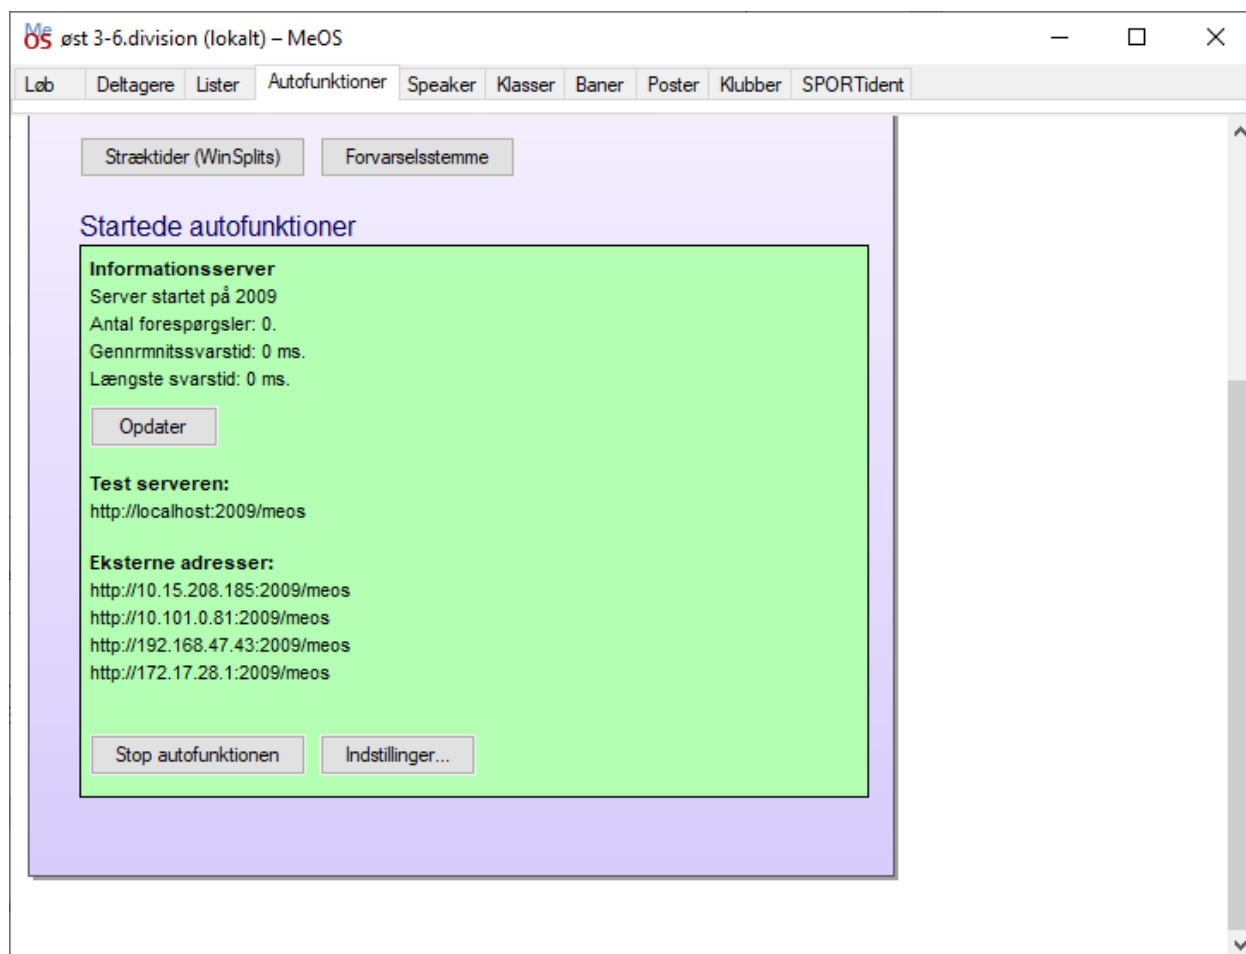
MeOS øst 3-6.division (lokalt) – MeOS

Løb | Deltagere | Lister | Autofunktioner | Speaker | Klasser | Baner | Poster | Klubber | SPORTident

Stræktider (WinSplits) | Forvarselsstemme

Startede autofunktioner

**Informationsserver**
Server startet på 2009
Antal forespørgsler: 0.
Gennrmnitssvarstid: 0 ms.
Længste svarstid: 0 ms.

Opdater

**Test serveren:**
http://localhost:2009/meos

**Eksterne adresser:**
http://10.15.208.185:2009/meos
http://10.101.0.81:2009/meos
http://192.168.47.43:2009/meos
http://172.17.28.1:2009/meos

Stop autofunktionen | Indstillinger...